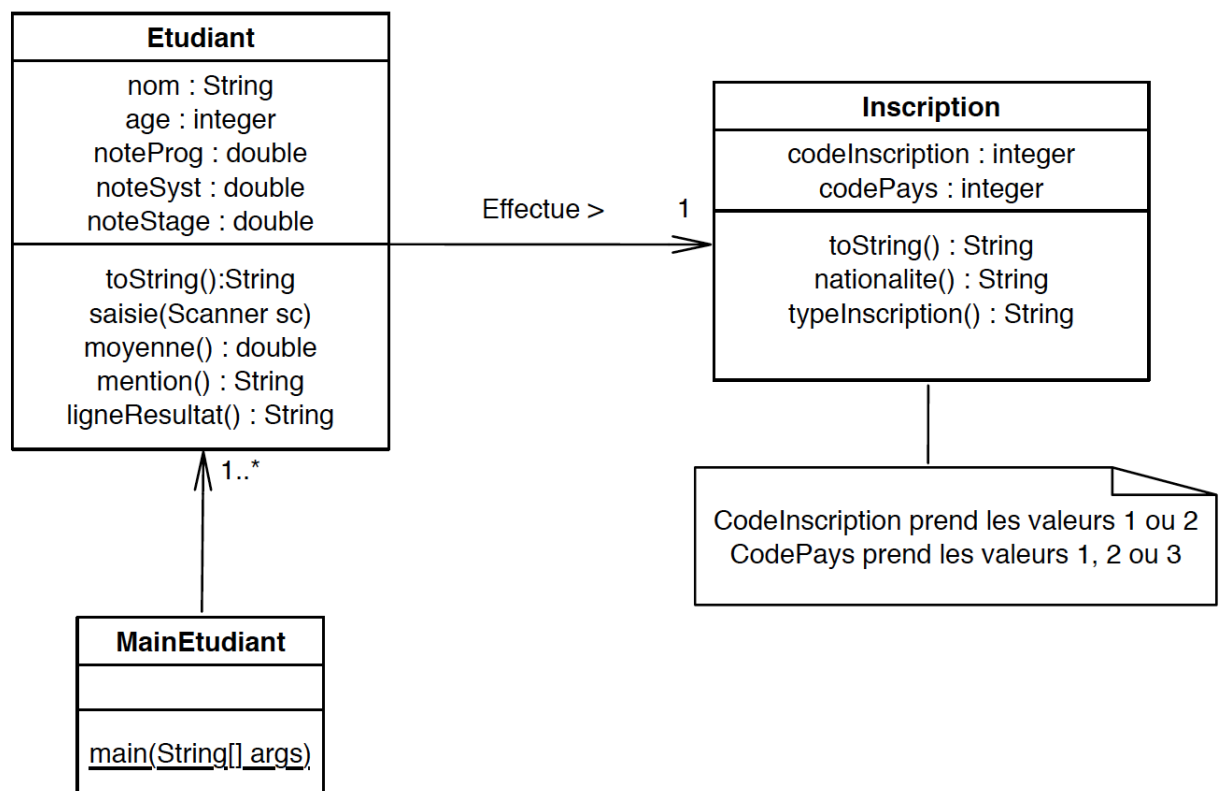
Etudiant

nom : String
age : integer
noteProg : double
noteSyst : double
noteStage : double

toString():String
saisie(Scanner sc)
moyenne() : double
mention() : String
ligneResultat() : String

Effectue >

1

Inscription

codeInscription : integer
codePays : integer

toString() : String
nationalite() : String
typeInscription() : String

1..*

CodeInscription prend les valeurs 1 ou 2
CodePays prend les valeurs 1, 2 ou 3

MainEtudiant

main(String[] args)